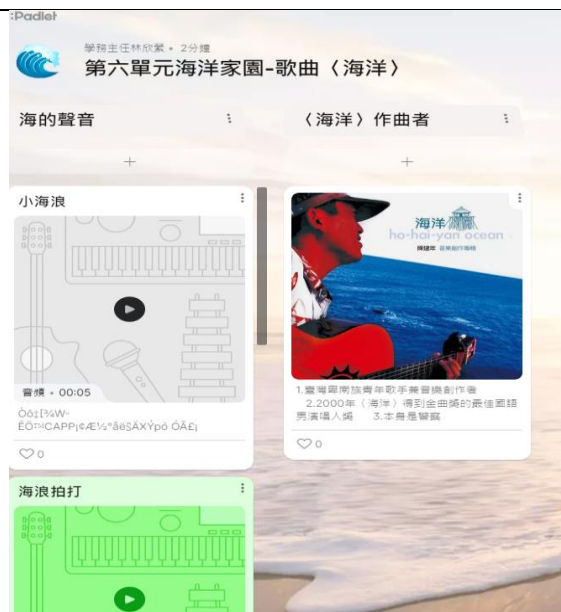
:Padlet

學務主任林欣緊 • 2分鐘

第六單元海洋家園-歌曲〈海洋〉

海的聲音

小海浪

音頻 • 00:05

Ò¢¡‡¾W-ÊÖ™CAPP¡¢Æ½"åëŞÁXÝpó ÓÃ£¡

♡0

海浪拍打

〈海洋〉作曲者

海洋
ho-hai-yan ocean
陳建年

1.臺灣卑南族青年歌手兼音樂創作者
2.2000年〈海洋〉得到金曲獎的最佳國語男演唱人獎 3.本身是警察

♡0